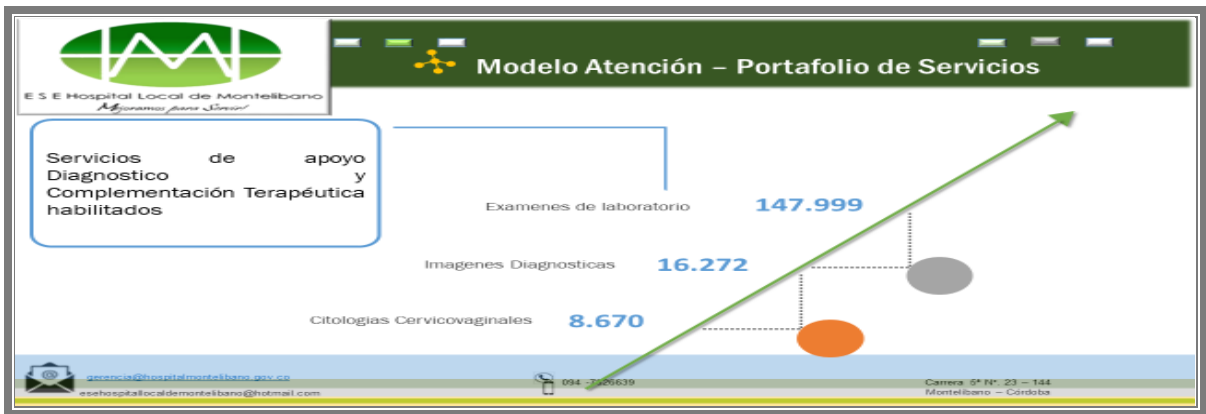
E S E Hospital Local de Montelibano
Mejoramos para Servir!

Modelo Atención – Portafolio de Servicios

Servicios de apoyo Diagnostico y Complementación Terapéutica habilitados

Examenes de laboratorio 147.999

Imagenes Diagnosticas 16.272

Citologias Cervicovaginales 8.670

gerencia@hospitalmontelibano.gov.co
esehospitallocaldemontelibano@hotmail.com

094 - 7726639

Carrera 5ª N°. 23 – 144
Montelibano – Córdoba